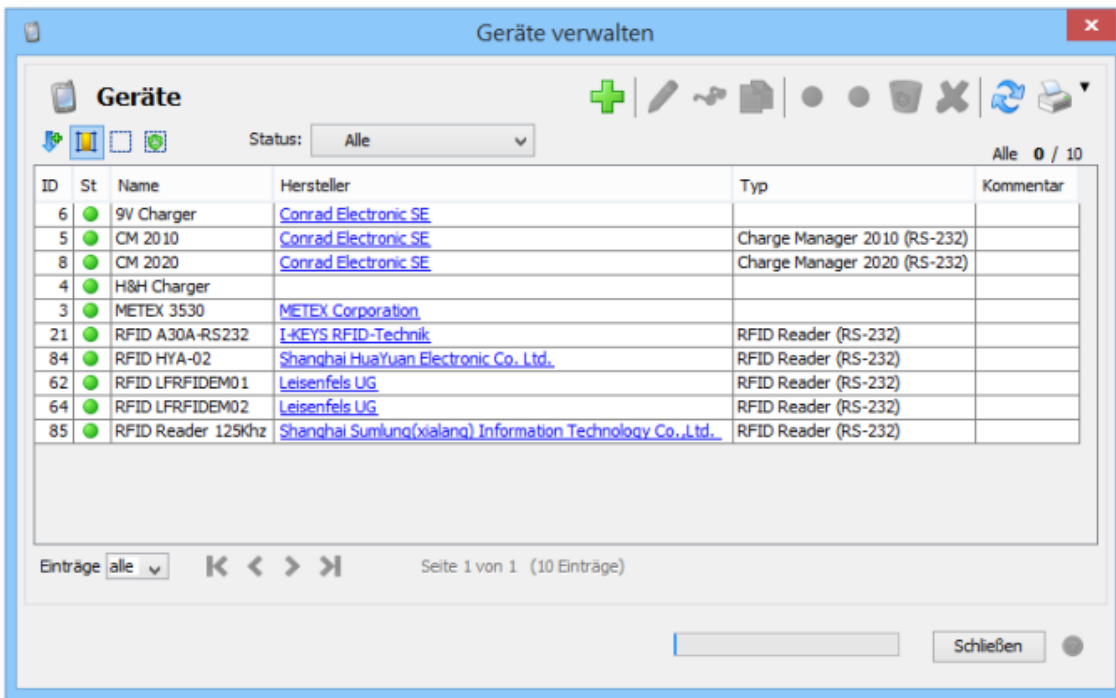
Geräte verwalten

Geräte

Status: Alle

Alle 0 / 10

| ID | St | Name | Hersteller | Typ | Kommentar |
|---|---|---|---|---|---|
| 6 | | 9V Charger | Conrad Electronic SE | | |
| 5 | | CM 2010 | Conrad Electronic SE | Charge Manager 2010 (RS-232) | |
| 8 | | CM 2020 | Conrad Electronic SE | Charge Manager 2020 (RS-232) | |
| 4 | | H&H Charger | | | |
| 3 | | METEX 3530 | METEX Corporation | | |
| 21 | | RFID A30A-RS232 | I-KEYS RFID-Technik | RFID Reader (RS-232) | |
| 84 | | RFID HYA-02 | Shanghai HuaYuan Electronic Co. Ltd. | RFID Reader (RS-232) | |
| 62 | | RFID LFRFIDEM01 | Leisenfels UG | RFID Reader (RS-232) | |
| 64 | | RFID LFRFIDEM02 | Leisenfels UG | RFID Reader (RS-232) | |
| 85 | | RFID Reader 125Khz | Shanghai Sumlung(xialang) Information Technology Co.,Ltd. | RFID Reader (RS-232) | |

Einträge alle

Seite 1 von 1 (10 Einträge)

Schließen